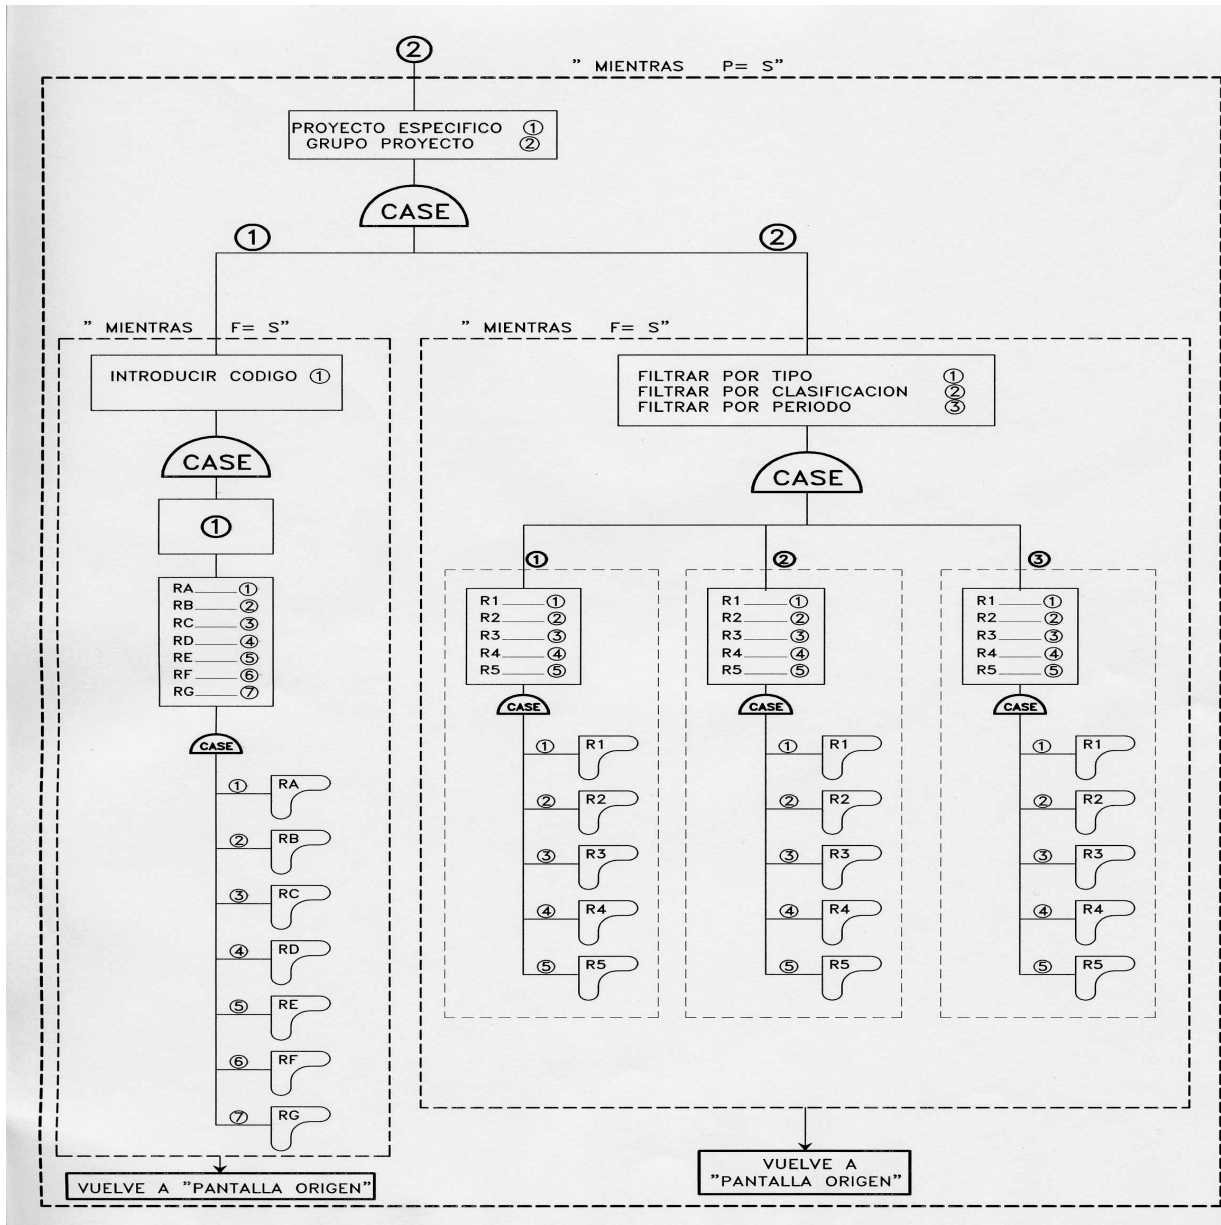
②

" MIENTRAS P= S"

PROYECTO ESPECIFICO ①
GRUPO PROYECTO ②

CASE

①

②

" MIENTRAS F= S"

INTRODUCIR CODIGO ①

CASE

①

RA ①
RB ②
RC ③
RD ④
RE ⑤
RF ⑥
RG ⑦

CASE

① RA
② RB
③ RC
④ RD
⑤ RE
⑥ RF
⑦ RG

VUELVE A "PANTALLA ORIGEN"

" MIENTRAS F= S"

FILTRAR POR TIPO ①
FILTRAR POR CLASIFICACION ②
FILTRAR POR PERIODO ③

CASE

①

R1 ①
R2 ②
R3 ③
R4 ④
R5 ⑤

CASE

① R1
② R2
③ R3
④ R4
⑤ R5

②

R1 ①
R2 ②
R3 ③
R4 ④
R5 ⑤

CASE

① R1
② R2
③ R3
④ R4
⑤ R5

③

R1 ①
R2 ②
R3 ③
R4 ④
R5 ⑤

CASE

① R1
② R2
③ R3
④ R4
⑤ R5

VUELVE A "PANTALLA ORIGEN"